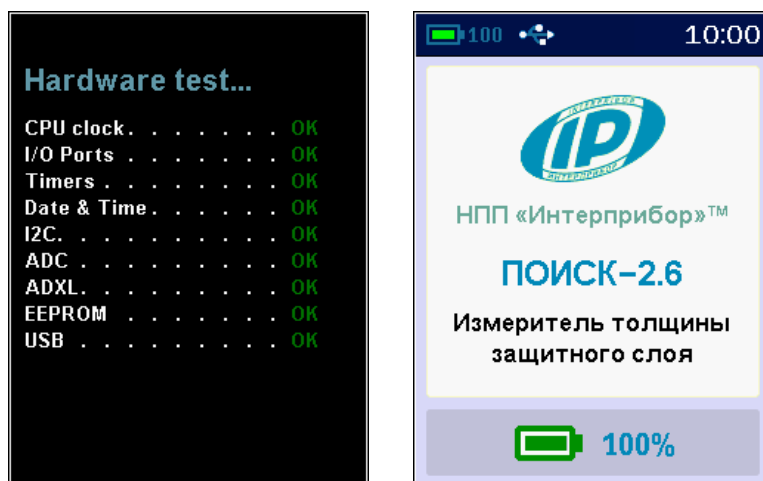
Hardware test...

CPU clock. . . . . . . . OK
I/O Ports . . . . . . . OK
Timers . . . . . . . . OK
Date & Time. . . . . . OK
I2C. . . . . . . . . . OK
ADC . . . . . . . . . OK
ADXL. . . . . . . . . OK
EEPROM . . . . . . . OK
USB . . . . . . . . . OK

100

10:00

IP

ИНТЕРПРИБОР

ИНТЕРПРИБОР

НПП «Интерприбор»™

ПОИСК–2.6

Измеритель толщины защитного слоя

100%